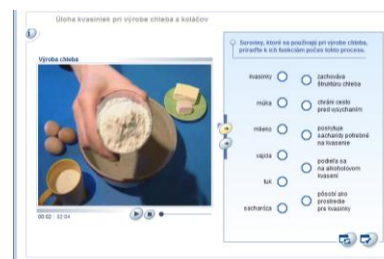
Úloha kvasiniek pri výrobe chleba a koláčov

Výroba chleba

00:02 / 02:04

Suroviny, ktoré sa používajú pri výrobe chleba, priraďte k ich funkciám počas tohto procesu.

kvasinky
múka
mlieko
vajcia
tuk
sacharóza

zachováva štruktúru chleba
chráni cesto pred vysychaním
poskytuje sacharidy potrebné na kvasenie
podieľa sa na alkoholovom kvasení
pôsobí ako prostredie pre kvasinky